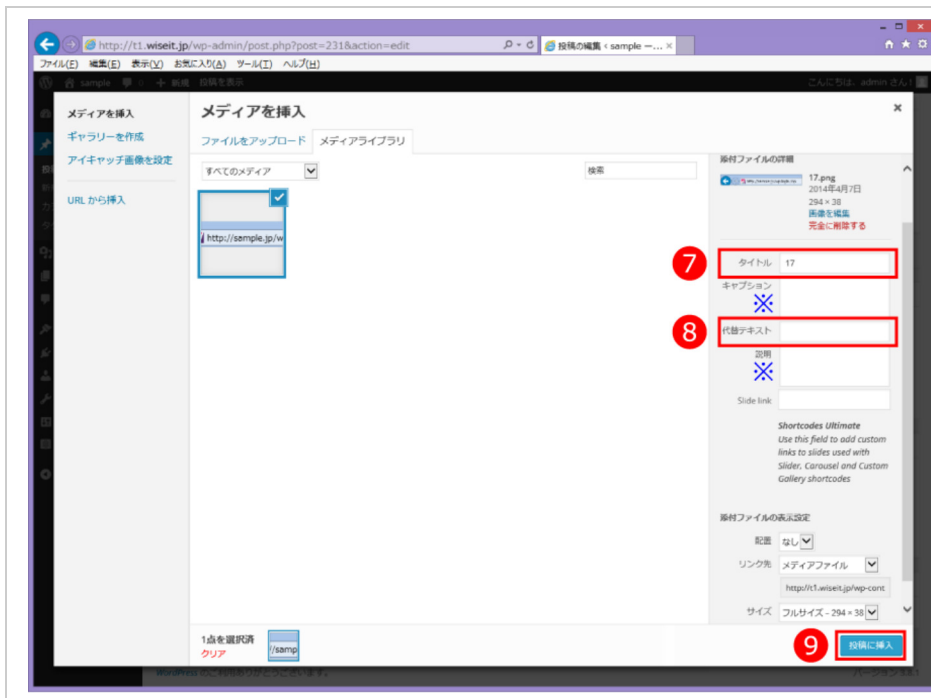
http://t1.wiseit.jp/wp-admin/post.php?post=231&action=edit
投稿の編集 ‹ sample —...
ファイル(F) 編集(E) 表示(V) お気に入り(A) ツール(T) ヘルプ(H)
sample 新規 投稿を表示
こんにちは、admin さん！

メディアを挿入
ギャラリーを作成
アイキャッチ画像を設定
URL から挿入

メディアを挿入
ファイルをアップロード
メディアライブラリ
すべてのメディア
検索
http://sample.jp/w

添付ファイルの詳細
17.png
2014年4月7日
294 × 38
画像を編集
完全に削除する

7
タイトル 17
キャプション
※
8
代替テキスト
説明
※
Slide link
Shortcodes Ultimate
Use this field to add custom links to slides used with Slider, Carousel and Custom Gallery shortcodes

添付ファイルの表示設定
配置 なし
リンク先 メディアファイル
http://t1.wiseit.jp/wp-cont
サイズ フルサイズ - 294 × 38

1点を選択済
クリア
//samp
9
投稿に挿入

WordPress のご利用ありがとうございます。
バージョン 3.8.1